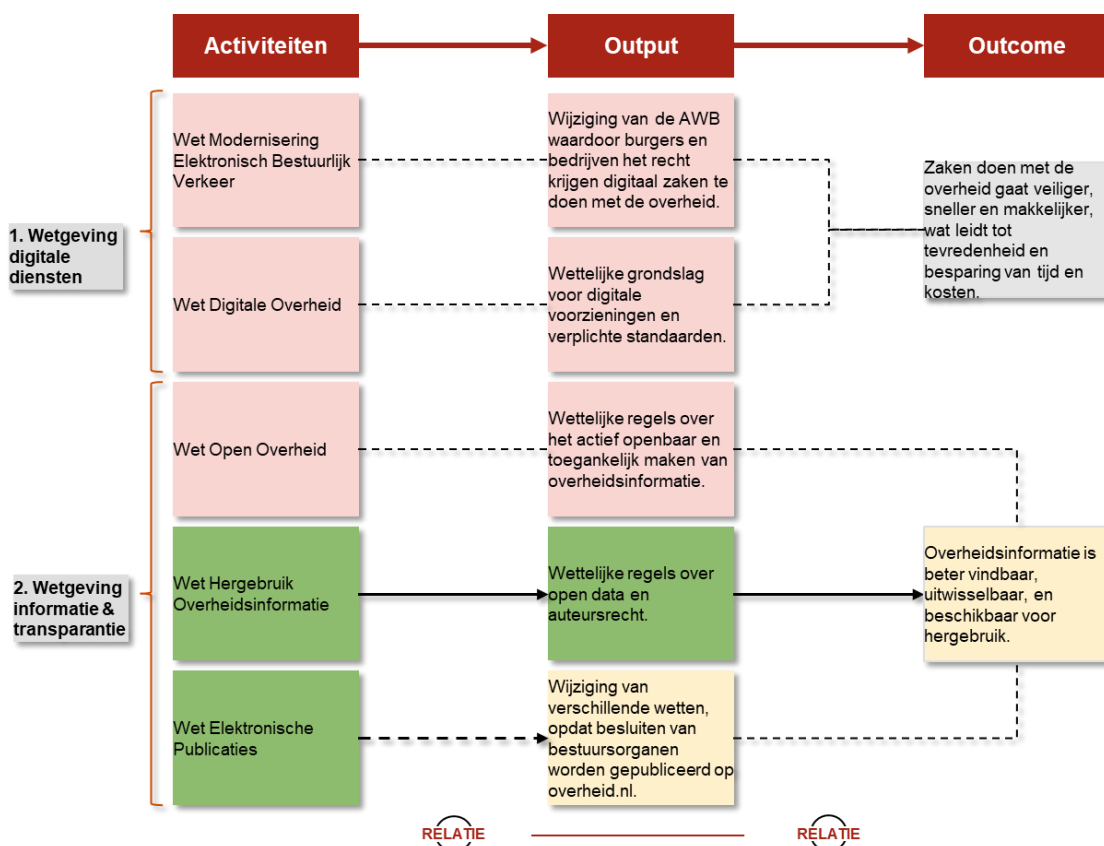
Activiteiten

Output

Outcome

1. Wetgeving digitale diensten

Wet Modernisering Elektronisch Bestuurlijk Verkeer

Wijziging van de AWB waardoor burgers en bedrijven het recht krijgen digitaal zaken te doen met de overheid.

Zaken doen met de overheid gaat veiliger, sneller en makkelijker, wat leidt tot tevredenheid en besparing van tijd en kosten.

Wet Digitale Overheid

Wettelijke grondslag voor digitale voorzieningen en verplichte standaarden.

2. Wetgeving informatie & transparantie

Wet Open Overheid

Wettelijke regels over het actief openbaar en toegankelijk maken van overheidsinformatie.

Wet Hergebruik Overheidsinformatie

Wettelijke regels over open data en auteursrecht.

Overheidsinformatie is beter vindbaar, uitwisselbaar, en beschikbaar voor hergebruik.

Wet Elektronische Publicaties

Wijziging van verschillende wetten, opdat besluiten van bestuursorganen worden gepubliceerd op overheid.nl.

RELATIE

RELATIE